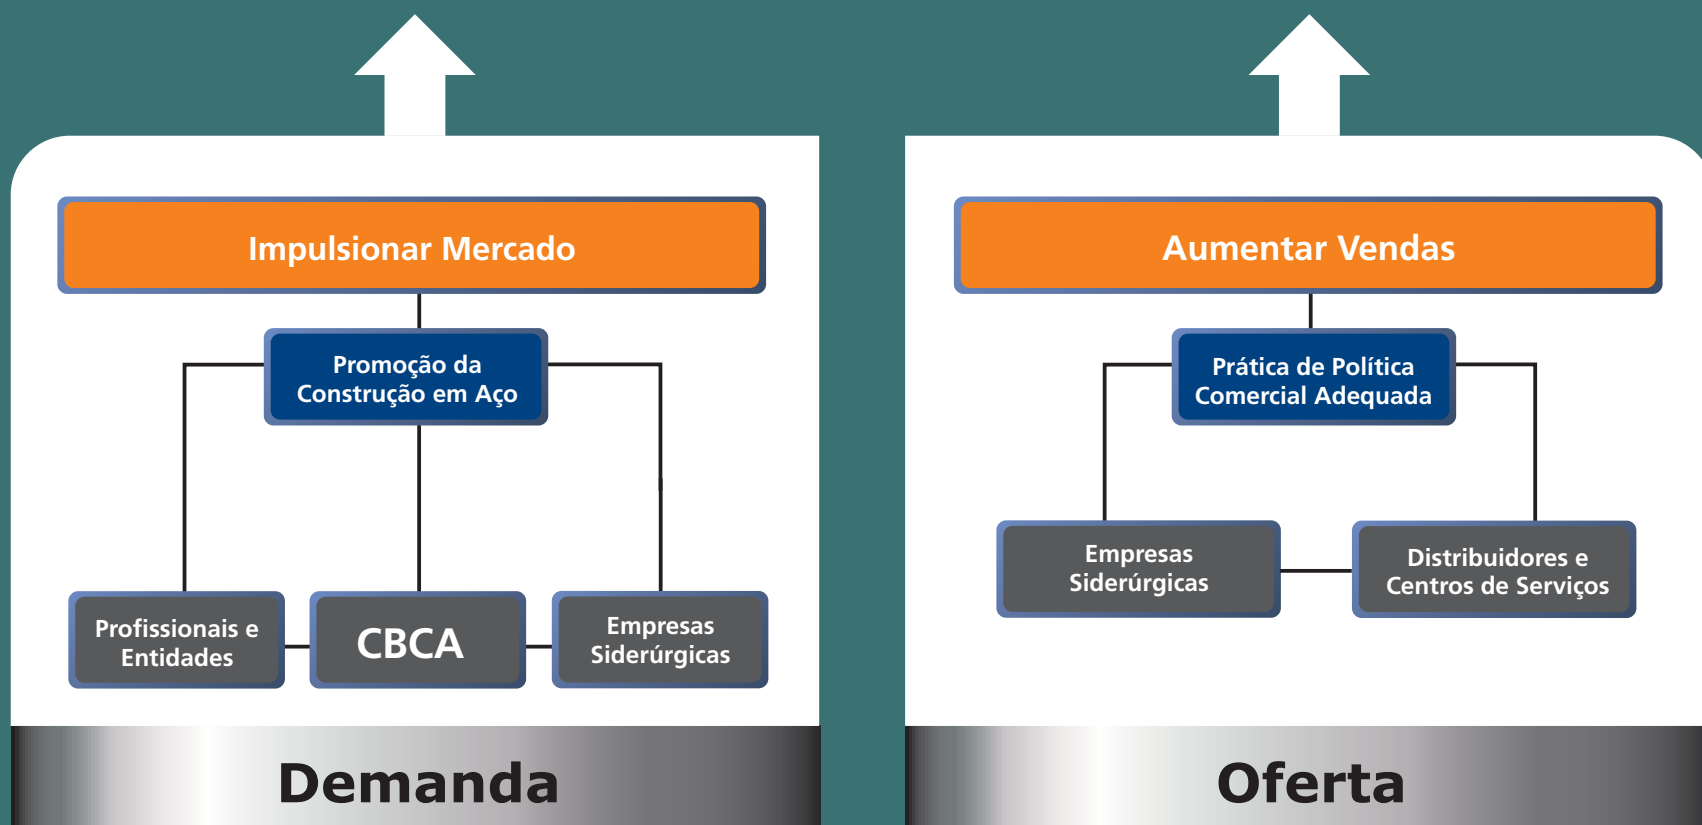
Impulsionar Mercado

Promoção da Construção em Aço

Profissionais e Entidades

CBCA

Empresas Siderúrgicas

Demanda

Aumentar Vendas

Prática de Política Comercial Adequada

Empresas Siderúrgicas

Distribuidores e Centros de Serviços

Oferta